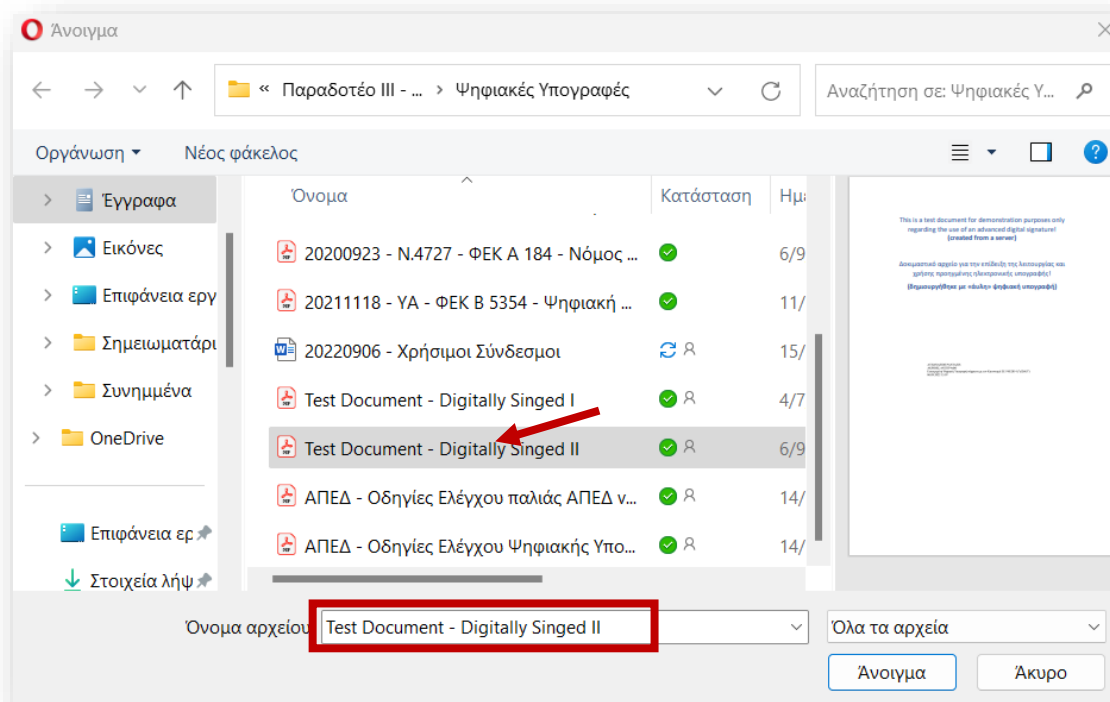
Άνοιγμα

« Παραδοτέο ΙΙΙ - ... > Ψηφιακές Υπογραφές

Αναζήτηση σε: Ψηφιακές Υ...

Οργάνωση ▾ Νέος φάκελος

Έγγραφα
Εικόνες
Επιφάνεια εργ
Σημειωματάρι
Συνημμένα
OneDrive
Επιφάνεια ερ
Στοιχεία λήψ

| Όνομα | Κατάσταση | Ημ |
|---|---|---|
| 20200923 - Ν.4727 - ΦΕΚ Α 184 - Νόμος ... | | 6/9 |
| 20211118 - ΥΑ - ΦΕΚ Β 5354 - Ψηφιακή ... | | 11/ |
| 20220906 - Χρήσιμοι Σύνδεσμοι | | 15/ |
| Test Document - Digitally Singed I | | 4/7 |
| Test Document - Digitally Singed II | | 6/9 |
| ΑΠΕΔ - Οδηγίες Ελέγχου παλιάς ΑΠΕΔ ν... | | 14/ |
| ΑΠΕΔ - Οδηγίες Ελέγχου Ψηφιακής Υπο... | | 14/ |

This is a test document for demonstration purposes only regarding the use of an advanced digital signature! (created from a server)

Δοκιμαστικό αρχείο για την επίδειξη της λειτουργίας και χρήσης προηγμένης ηλεκτρονικής υπογραφής!

(δημιουργήθηκε με «cloud» ψηφιακή υπογραφή)

Όνομα αρχείου: Test Document - Digitally Singed II

Όλα τα αρχεία

Άνοιγμα Άκυρο